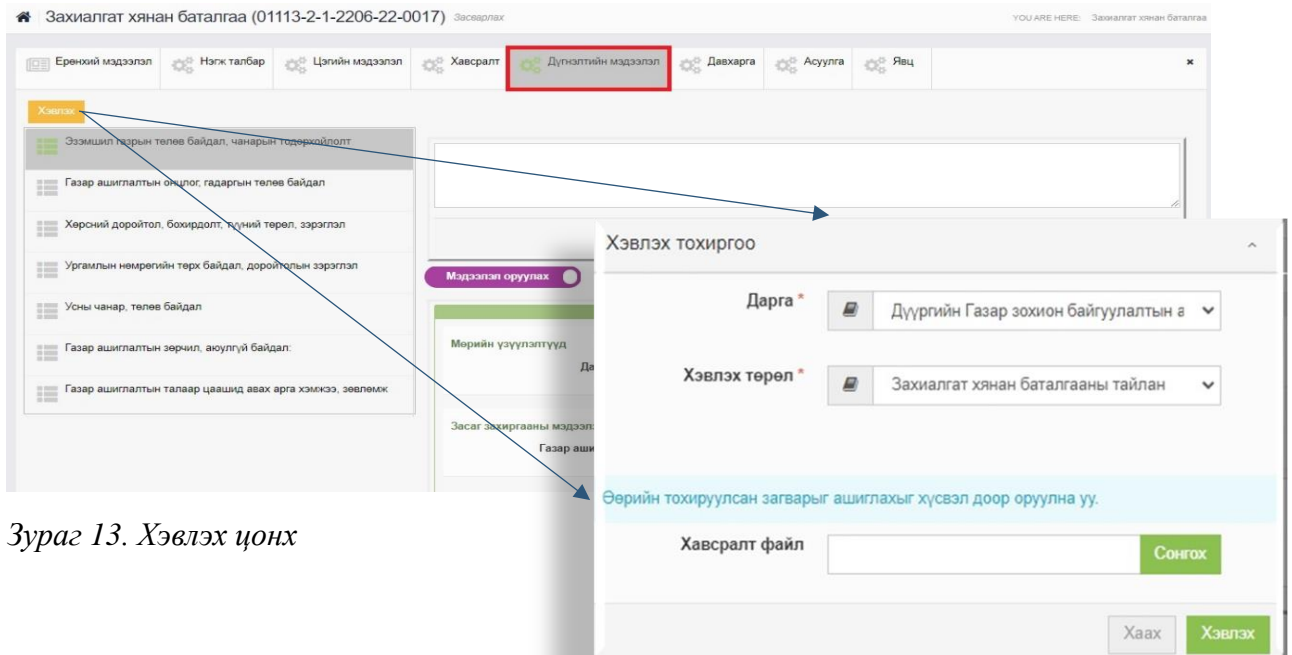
Захиалгат хянан баталгаа (01113-2-1-2206-22-0017) Засварлах

YOU ARE HERE: Захиалгат хянан баталгаа

Ерөнхий мэдээлэл | Нэгж талбар | Цэгийн мэдээлэл | Хавсралт | Дүгнэлтийн мэдээлэл | Давхарга | Асуулга | Явц

Хэвлэх

Эзэмшил газрын төлөв байдал, чанарын тодорхойлолт

Газар ашиглалтын онцлог, гадаргын төлөв байдал

Хөрсний доройтол, бохирдолт, түүний төрөл, зэрэглэл

Ургамлын нөмрөгийн төрх байдал, доройтлын зэрэглэл

Усны чанар, төлөв байдал

Газар ашиглалтын зөрчил, аюулгүй байдал:

Газар ашиглалтын талаар цаашид авах арга хэмжээ, зөвлөмж

Мэдээлэл оруулах

Мөрийн үзүүлэлтүүд

Да

Засаг захиргааны мэдээлэ

Газар аши

Хэвлэх тохиргоо

Дарга *
Дүүргийн Газар зохион байгуулалтын а

Хэвлэх төрөл *
Захиалгат хянан баталгааны тайлан

Өөрийн тохируулсан загварыг ашиглахыг хүсвэл доор оруулна уу.

Хавсралт файл
Сонгох

Хаах
Хэвлэх

Зураг 13. Хэвлэх цонх